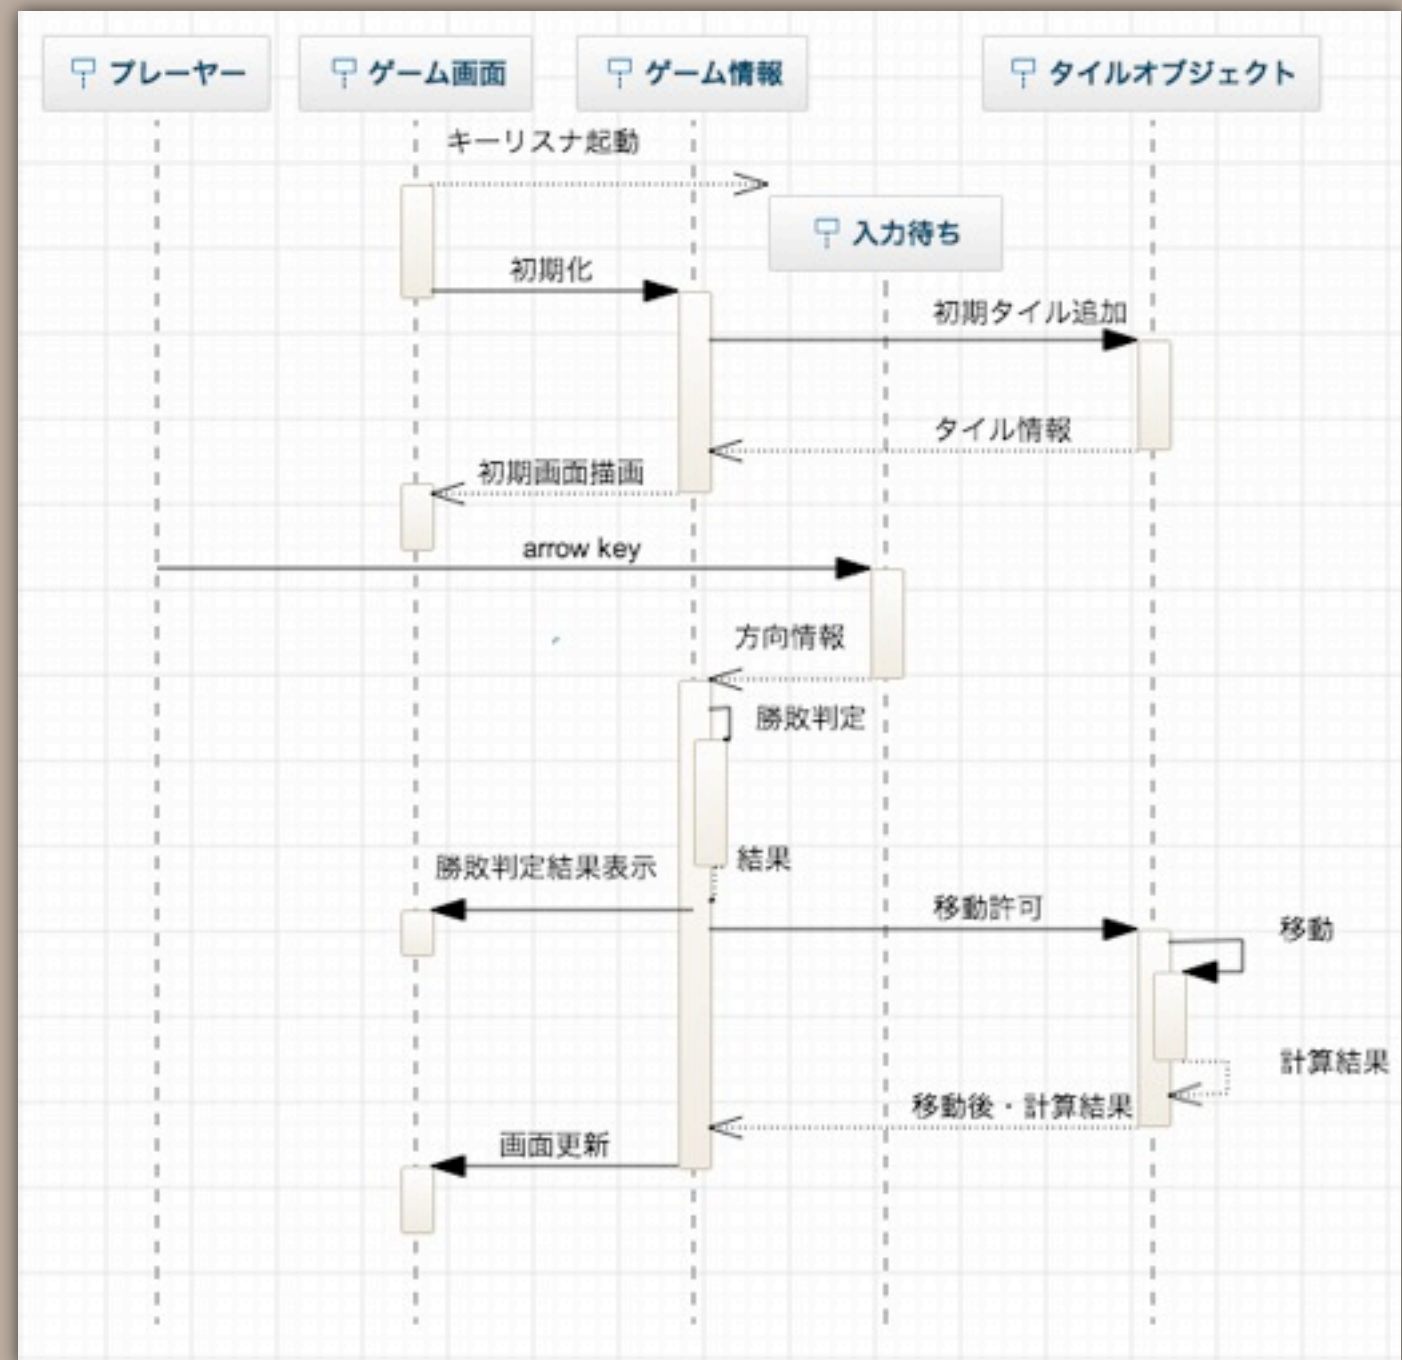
プレーヤー

ゲーム画面

ゲーム情報

タイルオブジェクト

キーリスナ起動

入力待ち

初期化

初期タイル追加

タイル情報

初期画面描画

arrow key

方向情報

勝敗判定

結果

勝敗判定結果表示

移動許可

移動

計算結果

移動後・計算結果

画面更新